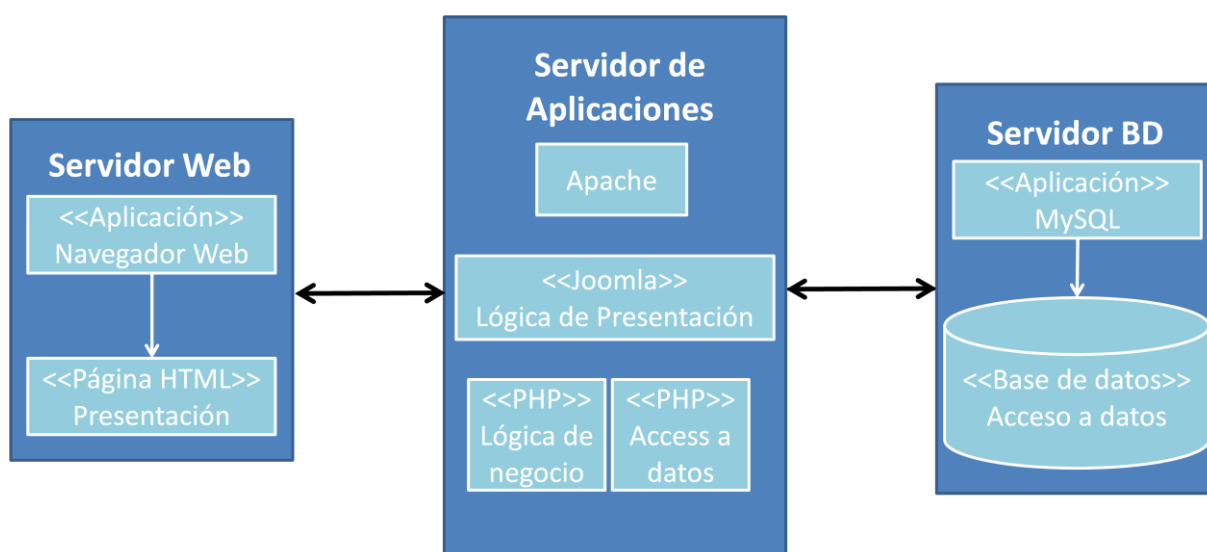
Servidor Web

<<Aplicación>>
Navegador Web

<<Página HTML>>
Presentación

Servidor de Aplicaciones

Apache

<<Joomla>>
Lógica de Presentación

<<PHP>>
Lógica de negocio

<<PHP>>
Access a datos

Servidor BD

<<Aplicación>>
MySQL

<<Base de datos>>
Acceso a datos